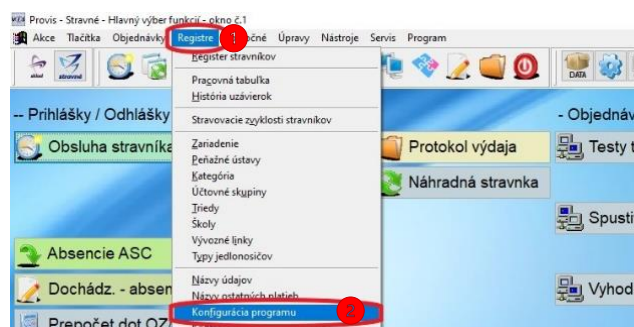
Provis - Stravné - Hlavný výber funkcií - okno č.1

Akce Tlačítka Objednávky Registre 1 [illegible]očné Úpravy Nástroje Servis Program

Register stravníkov

Pracovná tabuľka
História uzávierok

Stravovacie zvyklosti stravníkov

Zariadenie
Peňažné ústavy
Kategória
Účtovné skupiny
Triedy
Školy
Vývozné linky
Typy jedlonosičov

Názvy údajov
Názvy ostatných platieb
Konfigurácia programu 2

-- Prihlášky / Odhlášky

Obsluha stravníka

Absencie ASC

Dochádz. - absen

Prepočet dot OZ

Protokol výdaja

Náhradná stravnka

- Objednáv

Testy t

Spusti

Vyhod

DATA